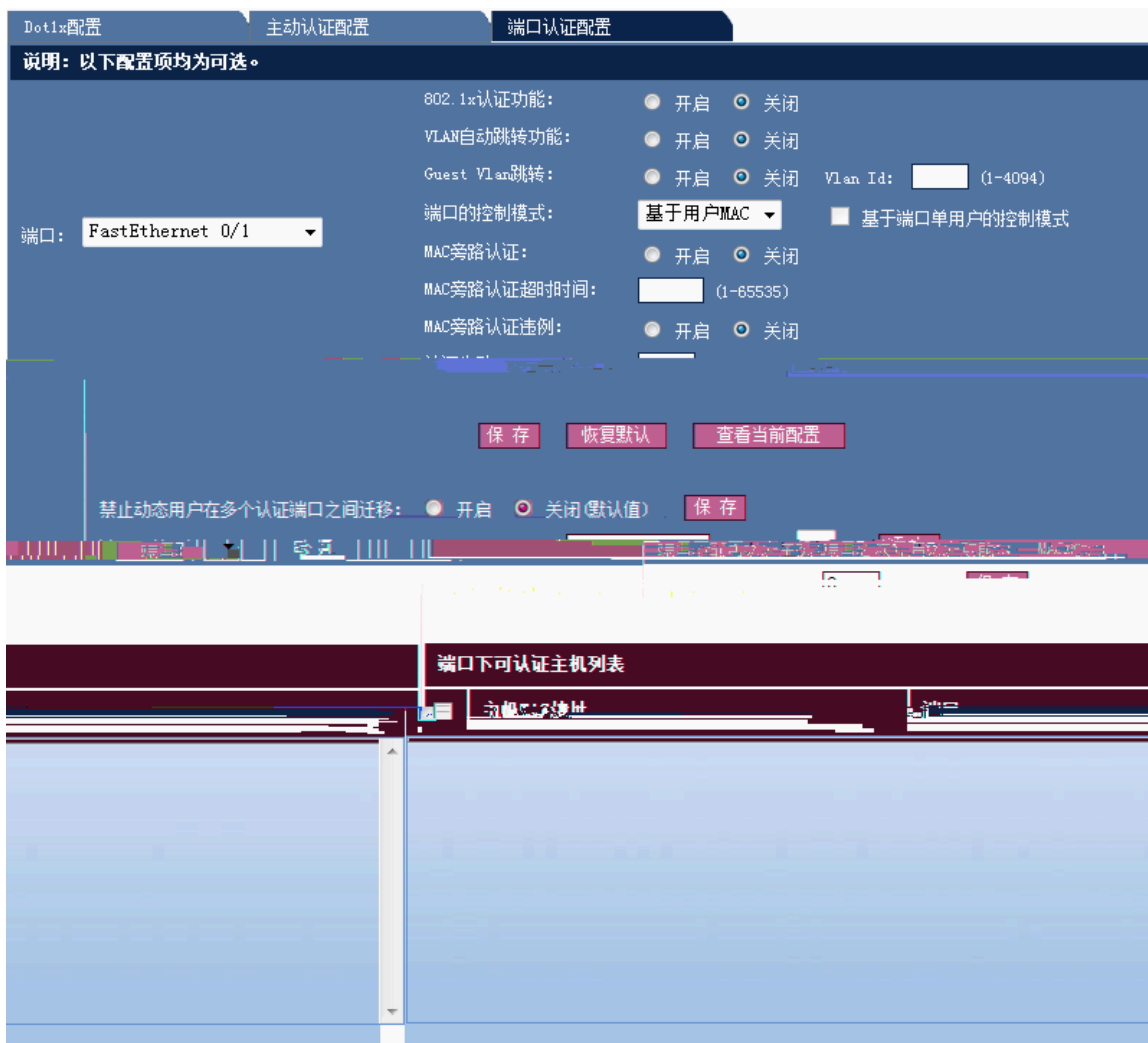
Dot1x配置 主动认证配置 端口认证配置

说明：以下配置项均为可选。

端口： FastEthernet 0/1

802.1x认证功能： 开启 关闭

VLAN自动跳转功能： 开启 关闭

Guest Vlan跳转： 开启 关闭 Vlan Id: (1-4094)

端口的控制模式： 基于用户MAC 基于端口单用户的控制模式

MAC旁路认证： 开启 关闭

MAC旁路认证超时时间： (1-65535)

MAC旁路认证违例： 开启 关闭

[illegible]

保 存 恢复默认 查看当前配置

禁止动态用户在多个认证端口之间迁移： 开启 关闭(默认值) 保 存

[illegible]

端口下可认证主机列表

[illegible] 端口